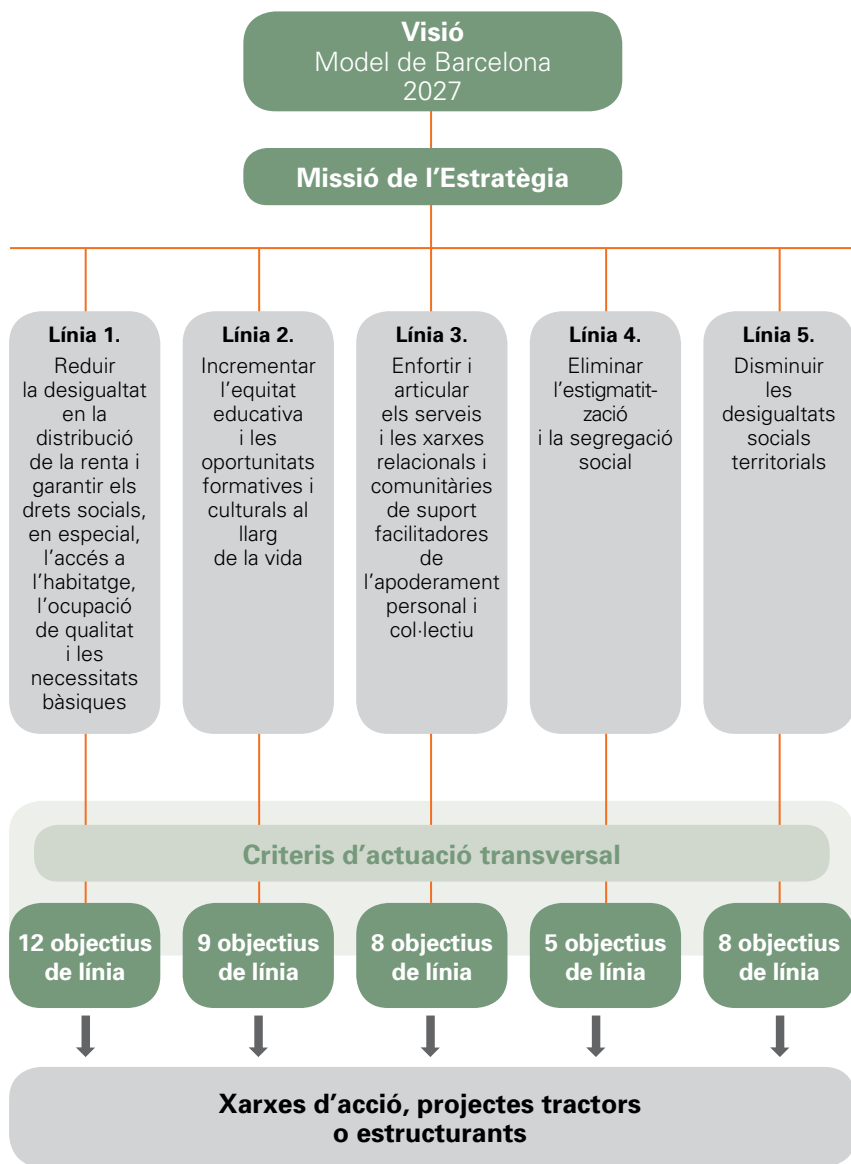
Visió
Model de Barcelona 2027

Missió de l’Estratègia

Línia 1.
Reduir la desigualtat en la distribució de la renta i garantir els drets socials, en especial, l’accés a l’habitatge, l’ocupació de qualitat i les necessitats bàsiques

Línia 2.
Incrementar l’equitat educativa i les oportunitats formatives i culturals al llarg de la vida

Línia 3.
Enfortir i articular els serveis i les xarxes relacionals i comunitàries de suport facilitadores de l’apoderament personal i col·lectiu

Línia 4.
Eliminar l’estigmatització i la segregació social

Línia 5.
Disminuir les desigualtats socials territorials

Criteris d’actuació transversal

12 objectius de línia

9 objectius de línia

8 objectius de línia

5 objectius de línia

8 objectius de línia

Xarxes d’acció, projectes tractors o estructurants